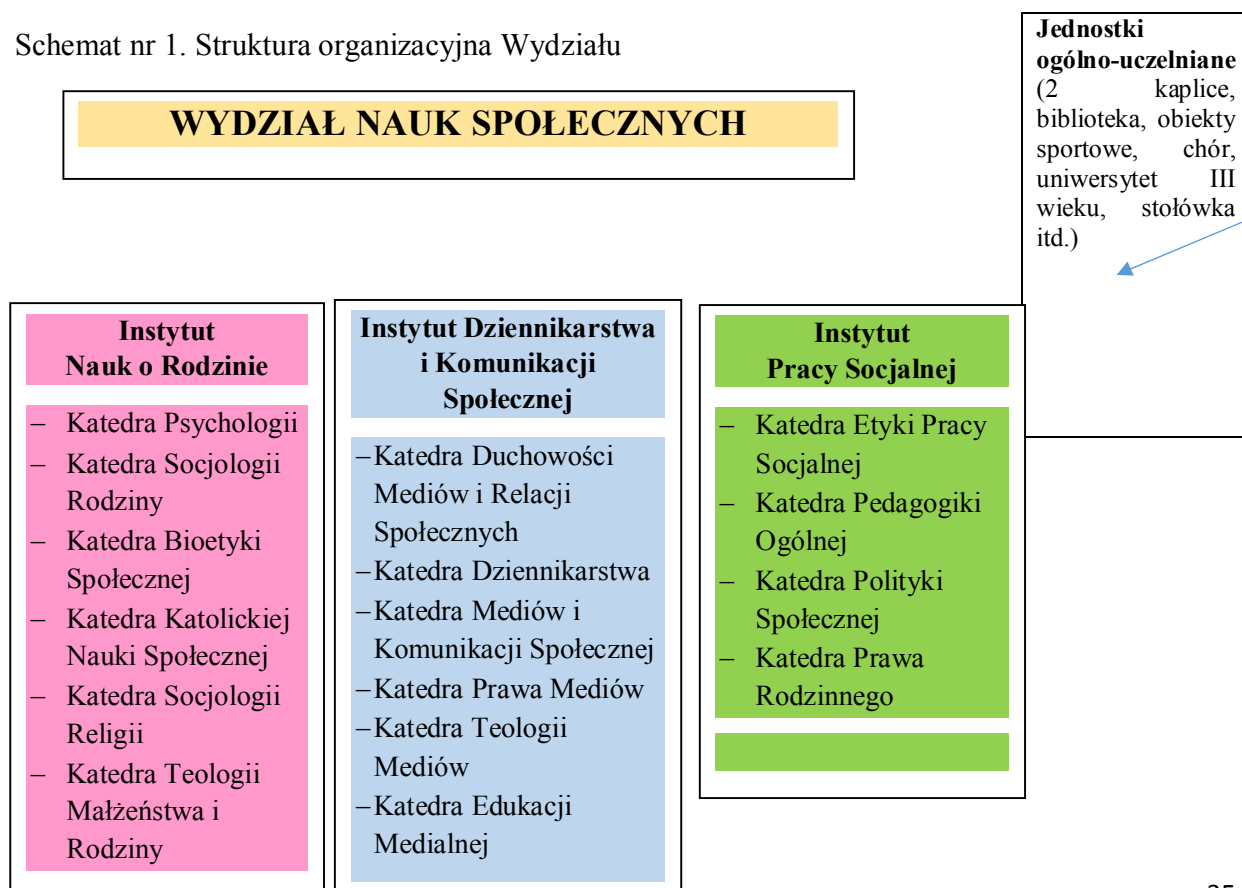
Schemat nr 1. Struktura organizacyjna Wydziału

WYDZIAŁ NAUK SPOŁECZNYCH

**Jednostki ogólno-uczelniane** (2 kaplice, biblioteka, obiekty sportowe, chór, uniwersytet III wieku, stołówka itd.)

Instytut Nauk o Rodzinie

– Katedra Psychologii
– Katedra Socjologii Rodziny
– Katedra Bioetyki Społecznej
– Katedra Katolickiej Nauki Społecznej
– Katedra Socjologii Religii
– Katedra Teologii Małżeństwa i Rodziny

Instytut Dziennikarstwa i Komunikacji Społecznej

– Katedra Duchowości Mediów i Relacji Społecznych
– Katedra Dziennikarstwa
– Katedra Mediów i Komunikacji Społecznej
– Katedra Prawa Mediów
– Katedra Teologii Mediów
– Katedra Edukacji Medialnej

Instytut Pracy Socjalnej

– Katedra Etyki Pracy Socjalnej
– Katedra Pedagogiki Ogólnej
– Katedra Polityki Społecznej
– Katedra Prawa Rodzinnego

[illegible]